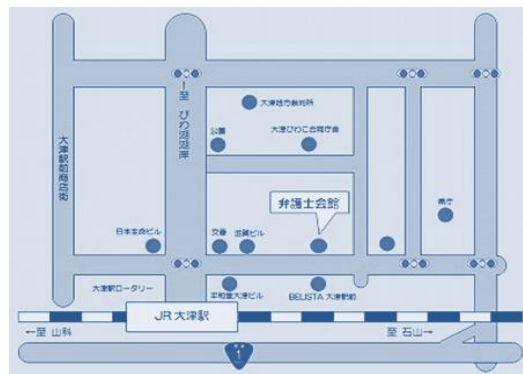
↑至 びわ湖湖岸

大津駅前商店街

大津地方裁判所

公園

大津びわこ合同庁舎

弁護士会館

県庁

日本生命ビル

文香

滋賀ビル

大津駅ロータリー

平和堂大津ビル

BELISTA 大津駅前

JR大津駅

←至 山科

至 石山→

1